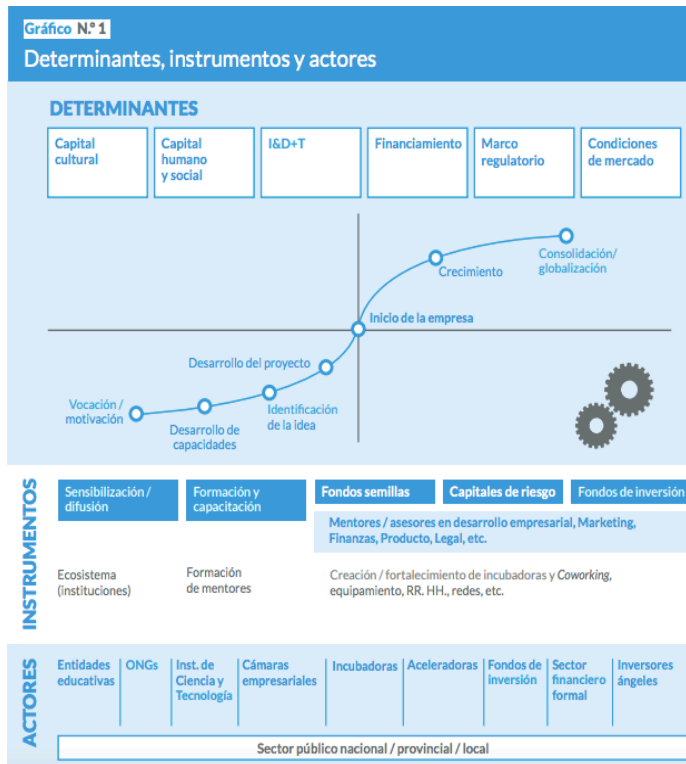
Gráfico N.º 1

Determinantes, instrumentos y actores

DETERMINANTES

Capital cultural

Capital humano y social

I&D+T

Financiamiento

Marco regulatorio

Condiciones de mercado

Consolidación/ globalización

Crecimiento

Inicio de la empresa

Desarrollo del proyecto

Vocación / motivación

Desarrollo de capacidades

Identificación de la idea

INSTRUMENTOS

Sensibilización / difusión

Formación y capacitación

Fondos semillas

Capitales de riesgo

Fondos de inversión

Mentores / asesores en desarrollo empresarial, Marketing, Finanzas, Producto, Legal, etc.

Ecosistema (instituciones)

Formación de mentores

Creación / fortalecimiento de incubadoras y Coworking, equipamiento, RR. HH., redes, etc.

ACTORES

Entidades educativas

ONGs

Inst. de Ciencia y Tecnología

Cámaras empresariales

Incubadoras

Aceleradoras

Fondos de inversión

Sector financiero formal

Inversores ángeles

Sector público nacional / provincial / local